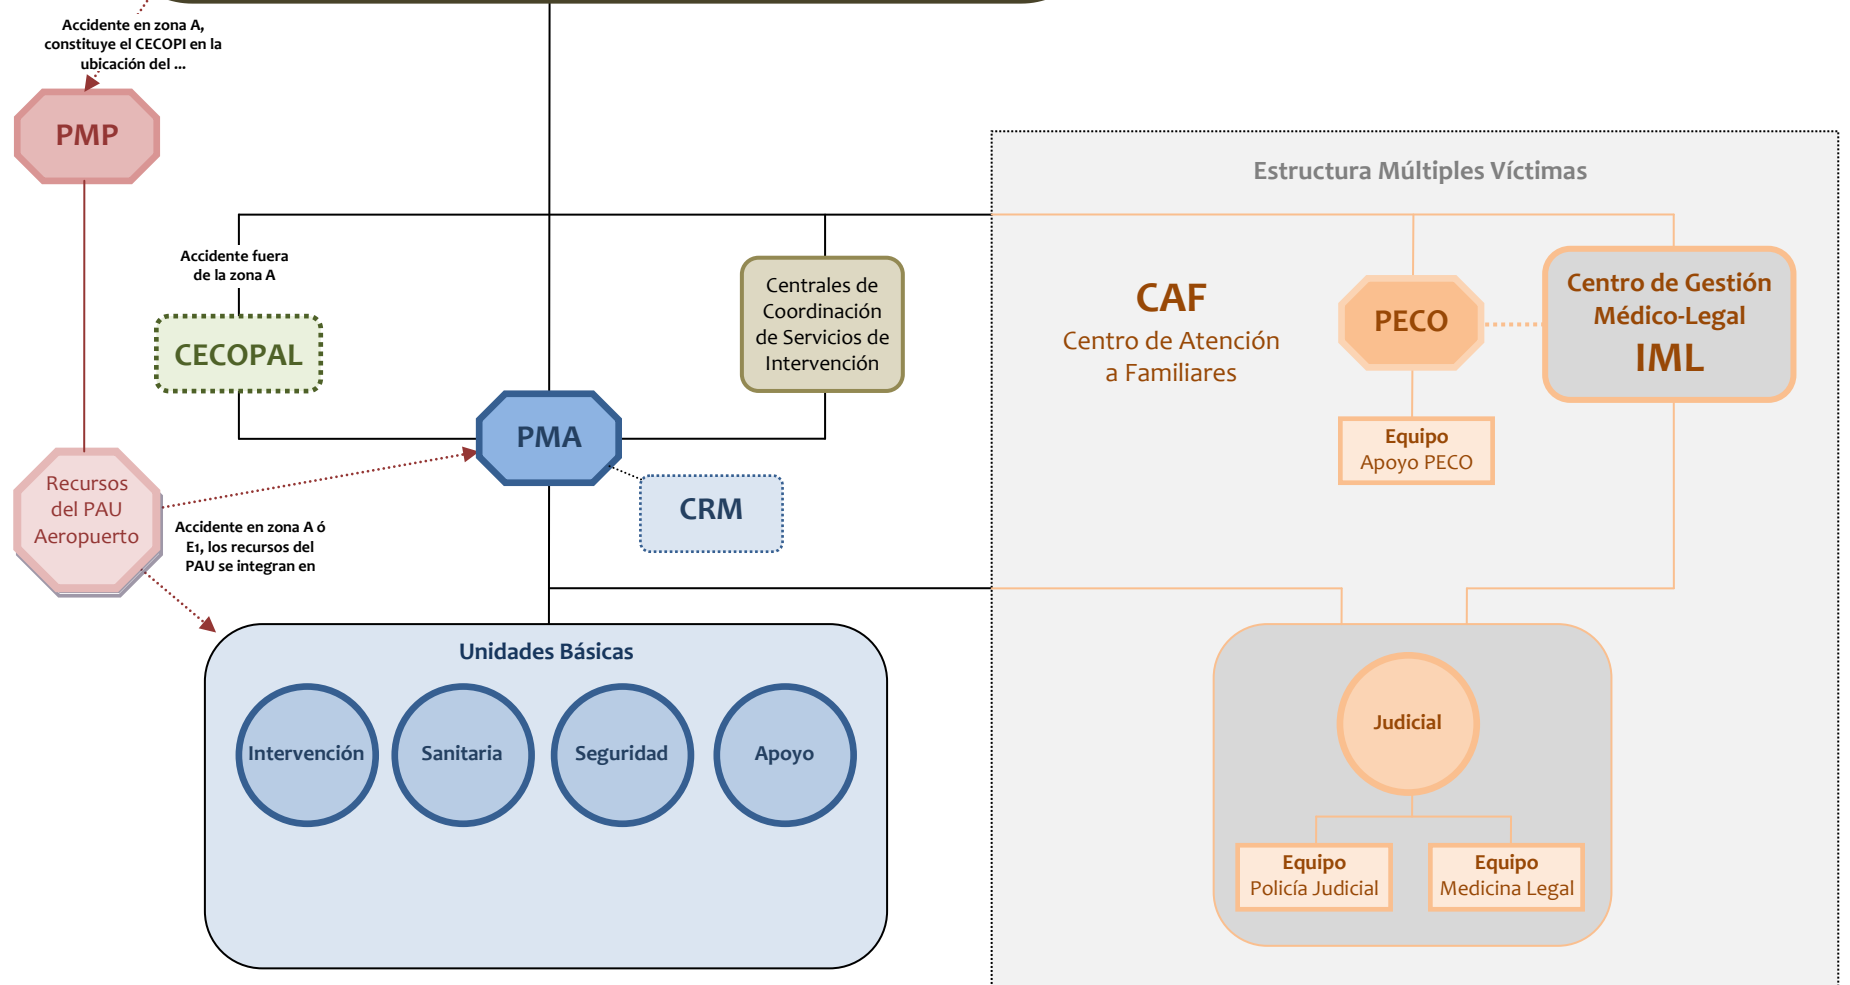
Accidente en zona A, constituye el CECOPI en la ubicación del ...

PMP

Accidente fuera de la zona A

CECOPAL

Centrales de Coordinación de Servicios de Intervención

PMA

CRM

Recursos del PAU Aeropuerto

Accidente en zona A ó E1, los recursos del PAU se integran en

Unidades Básicas

Intervención

Sanitaria

Seguridad

Apoyo

Estructura Múltiples Víctimas

CAF
Centro de Atención a Familiares

PECO

Centro de Gestión Médico-Legal
IML

Equipo
Apoyo PECO

Judicial

Equipo
Policía Judicial

Equipo
Medicina Legal